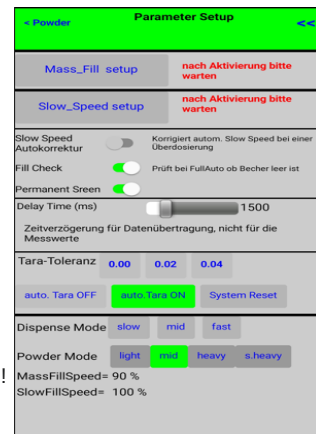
< Powder
Parameter Setup
<<

Mass_Fill setup
nach Aktivierung bitte warten

Slow_Speed setup
nach Aktivierung bitte warten

Slow Speed Autokorrektur
Korrigiert autom. Slow Speed bei einer Überdosierung

Fill Check
Prüft bei FullAuto ob Becher leer ist

Permanent Sreen

Delay Time (ms)
1500
Zeitverzögerung für Datenübertragung, nicht für die Messwerte

Tara-Toleranz
0.00
0.02
0.04

auto. Tara OFF
auto.Tara ON
System Reset

Dispense Mode
slow
mid
fast

Powder Mode
light
mid
heavy
s.heavy

MassFillSpeed= 90 %
SlowFillSpeed= 100 %